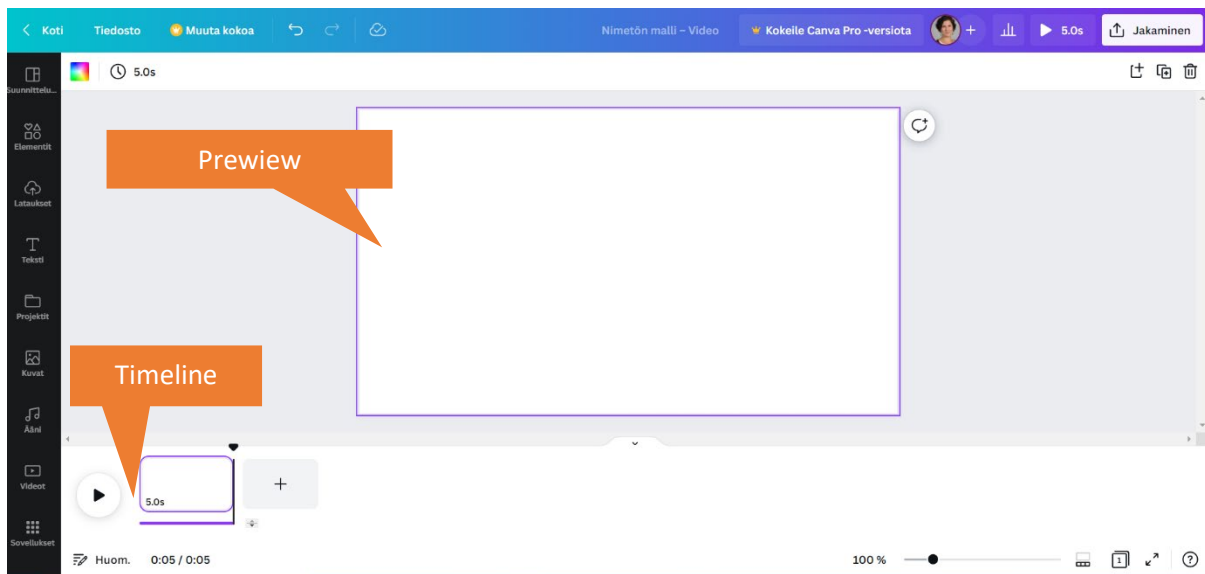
Koti Tiedosto Muuta kokoa Nimetön malli – Video Kokeile Canva Pro -versiota + 5.0s Jakaminen

5.0s

Suunnittelu... Elementit Lataukset Teksti Projektit Kuvat Ääni Videot Sovellukset

Prewiew

Timeline

5.0s

+

Huom. 0:05 / 0:05 100 % ?